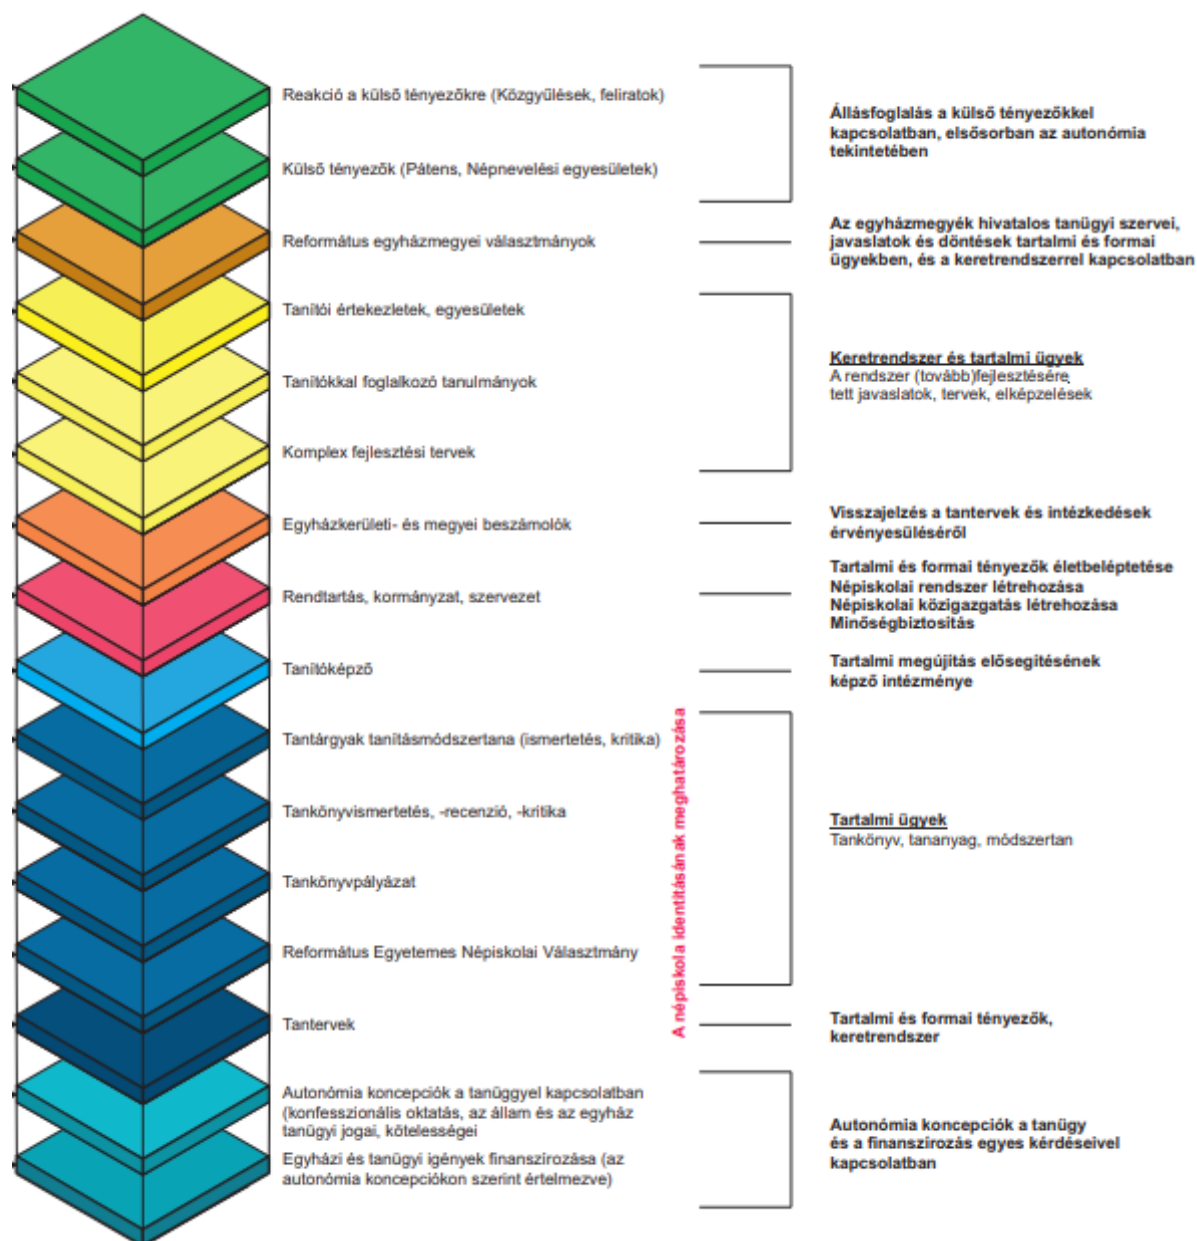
Reakció a külső tényezőkre (Közgyűlések, feliratok)

Külső tényezők (Pátens, Népnevelési egyesületek)

Református egyházmegyei választmányok

Tanítói értekezletek, egyesületek

Tanítókkal foglalkozó tanulmányok

Komplex fejlesztési tervek

Egyházkerületi- és megyei beszámolók

Rendtartás, kormányzat, szervezet

Tanítóképző

Tantárgyak tanításmódszertana (ismertetés, kritika)

Tankönyvismertetés, -recenzió, -kritika

Tankönyvpályázat

Református Egyetemes Népiskolai Választmány

Tantervek

Autonómia koncepciók a tanüggyel kapcsolatban (konfesszionális oktatás, az állam és az egyház tanügyi jogai, kötelességei

Egyházi és tanügyi igények finanszírozása (az autonómia koncepciókon szerint értelmezve)

A népiskola identitásának meghatározása

Állásfoglalás a külső tényezőkkel kapcsolatban, elsősorban az autonómia tekintetében

Az egyházmegyék hivatalos tanügyi szervei, javaslatok és döntések tartalmi és formai ügyekben, és a keretrendszerrel kapcsolatban

Keretrendszer és tartalmi ügyek
A rendszer (tovább)fejlesztésére tett javaslatok, tervek, elképzelések

Visszajelzés a tantervek és intézkedések érvényesüléséről

Tartalmi és formai tényezők életbeléptetése
Népiskolai rendszer létrehozása
Népiskolai közigazgatás létrehozása
Minőségbiztosítás

Tartalmi megújítás elősegítésének képző intézménye

Tartalmi ügyek
Tankönyv, tananyag, módszertan

Tartalmi és formai tényezők, keretrendszer

Autonómia koncepciók a tanügy és a finanszírozás egyes kérdéseivel kapcsolatban